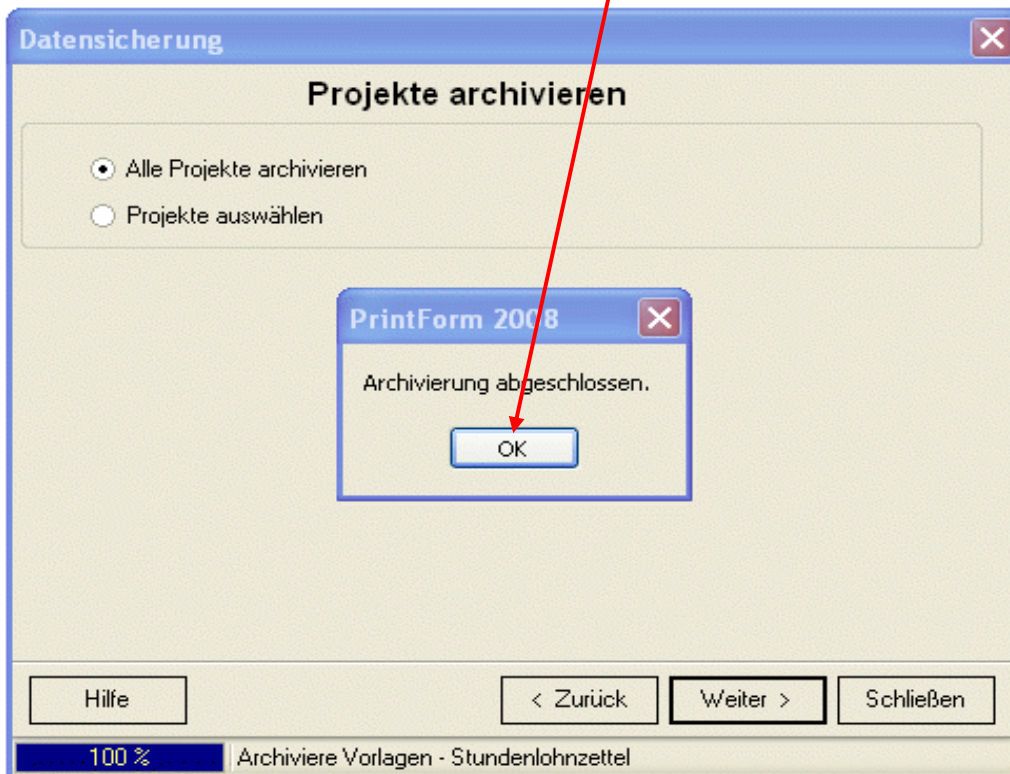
Datensicherung

Projekte archivieren

Alle Projekte archivieren

Projekte auswählen

PrintForm 2008

Archivierung abgeschlossen.

OK

Hilfe

< Zurück

Weiter >

Schließen

100 %

Archiviere Vorlagen - Stundenlohnzettel